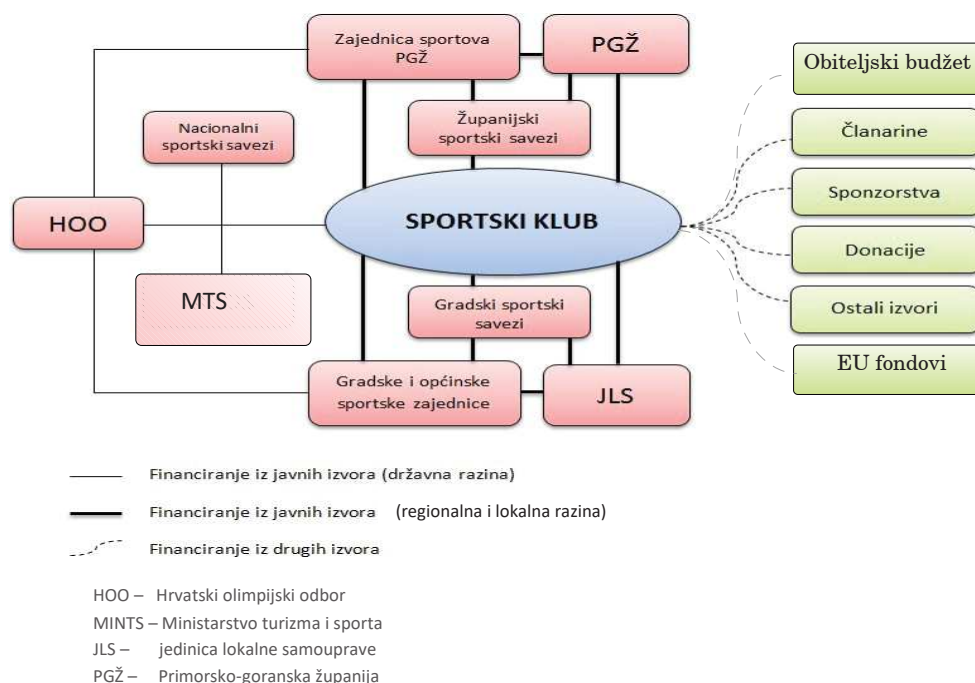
Zajednica sportova PGŽ

PGŽ

Županijski sportski savezi

Nacionalni sportski savezi

HOO

SPORTSKI KLUB

MTS

Gradski sportski savezi

Gradske i općinske sportske zajednice

JLS

Obiteljski budžet

Članarine

Sponzorstva

Donacije

Ostali izvori

EU fondovi

Financiranje iz javnih izvora (državna razina)

Financiranje iz javnih izvora (regionalna i lokalna razina)

Financiranje iz drugih izvora

HOO – Hrvatski olimpijski odbor
MINTS – Ministarstvo turizma i sporta
JLS – jedinica lokalne samouprave
PGŽ – Primorsko-goranska županija